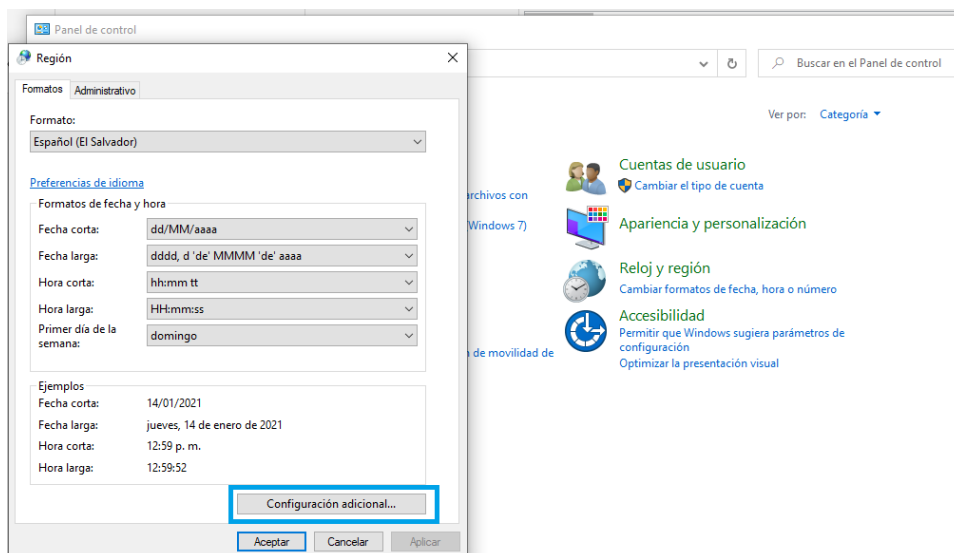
Panel de control

Región

Formatos | Administrativo

Formato:
Español (El Salvador)

Preferencias de idioma

Formatos de fecha y hora

| | |
|---|---|
| Fecha corta: | dd/MM/aaaa |
| Fecha larga: | dddd, d 'de' MMMM 'de' aaaa |
| Hora corta: | hh:mm tt |
| Hora larga: | HH:mm:ss |
| Primer día de la semana: | domingo |

Ejemplos

| | |
|---|---|
| Fecha corta: | 14/01/2021 |
| Fecha larga: | jueves, 14 de enero de 2021 |
| Hora corta: | 12:59 p. m. |
| Hora larga: | 12:59:52 |

Configuración adicional...

Aceptar | Cancelar | Aplicar

Buscar en el Panel de control

Ver por: Categoría

archivos con

Windows 7)

de movilidad de

Cuentas de usuario
Cambiar el tipo de cuenta

Apariencia y personalización

Reloj y región
Cambiar formatos de fecha, hora o número

Accesibilidad
Permitir que Windows sugiera parámetros de configuración
Optimizar la presentación visual